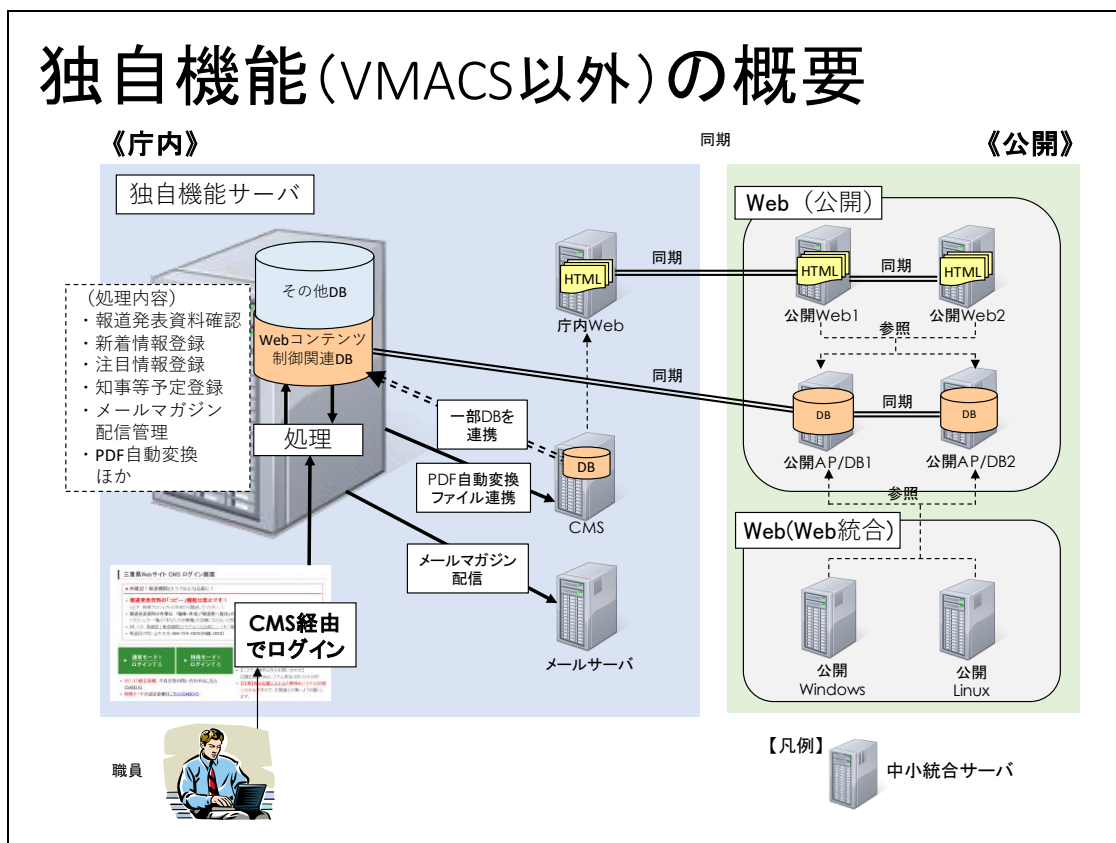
独自機能（VMACS以外）の概要

《庁内》

同期

《公開》

独自機能サーバ

その他DB

Webコンテンツ制御関連DB

処理

（処理内容）
・報道発表資料確認
・新着情報登録
・注目情報登録
・知事等予定登録
・メールマガジン配信管理
・PDF自動変換ほか

HTML

庁内Web

同期

一部DBを連携

DB

CMS

PDF自動変換ファイル連携

メールマガジン配信

メールサーバ

三重県Webサイト CMS ログイン画面

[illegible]

CMS経由でログイン

職員

Web（公開）

HTML

公開Web1

同期

HTML

公開Web2

参照

同期

DB

公開AP/DB1

同期

DB

公開AP/DB2

参照

Web(Web統合)

公開
Windows

公開
Linux

【凡例】

中小統合サーバ